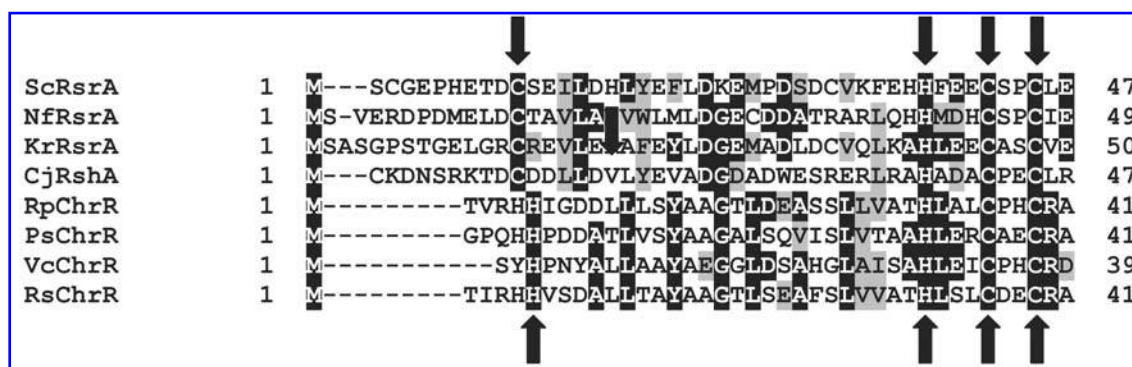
| | | | |
|---|---|---|---|
| ScRsrA | 1 | M---SCGEPHETDCSEILDHLYEFLDKEMPDSDCVKFEHHFEECSPCLE | 47 |
| NfRsrA | 1 | MS-VERDPDMELDCTAVLAVWLMLDGECDDATRARLQHHMDHCSPCIE | 49 |
| KrRsrA | 1 | MSASGPSTGELGRCREVLEAFEYLDGEMADLDCVQLKAHLEECASCVE | 50 |
| CjRshA | 1 | M---CKDNSRKTDCDDLLDVLYEVADGDADWESRERLRAHADACPECLR | 47 |
| RpChrR | 1 | M---------TVRHHIGDDLLLSYAAGTLDEASSLLVATHLALCPHCRA | 41 |
| PsChrR | 1 | M---------GPQHHPDDATLVSYAAGALSQVISLVTAAHLERCAECRA | 41 |
| VcChrR | 1 | M----------SYHPNYALLAAYAEGGLDSAHGLAISAHLEICPHCRD | 39 |
| RsChrR | 1 | M---------TIRHHVSDALLTAYAAGTLSEAFSLVVATHLSLCDECRA | 41 |